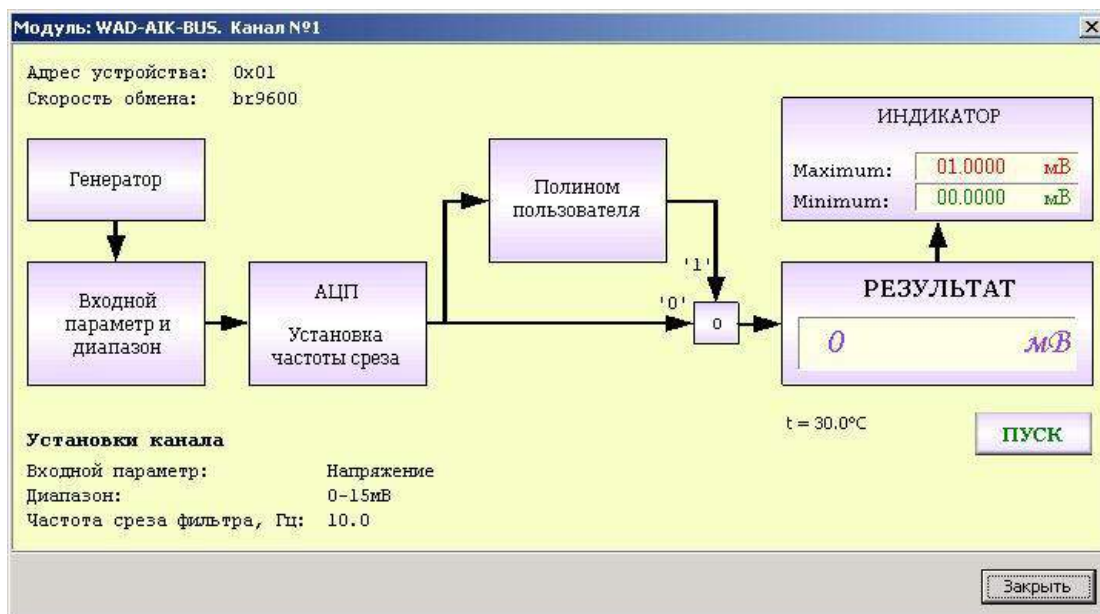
Модуль: WAD-AIK-BUS. Канал №1

Адрес устройства: 0x01
Скорость обмена: br9600

Генератор

Входной параметр и диапазон

АЦП

Установка частоты среза

Полином пользователя

'1'

'0'

0

ИНДИКАТОР

Maximum: 01.0000 мВ
Minimum: 00.0000 мВ

РЕЗУЛЬТАТ

0 мВ

t = 30.0°C

ПУСК

Установки канала
Входной параметр: Напряжение
Диапазон: 0-15мВ
Частота среза фильтра, Гц: 10.0

Закрыть